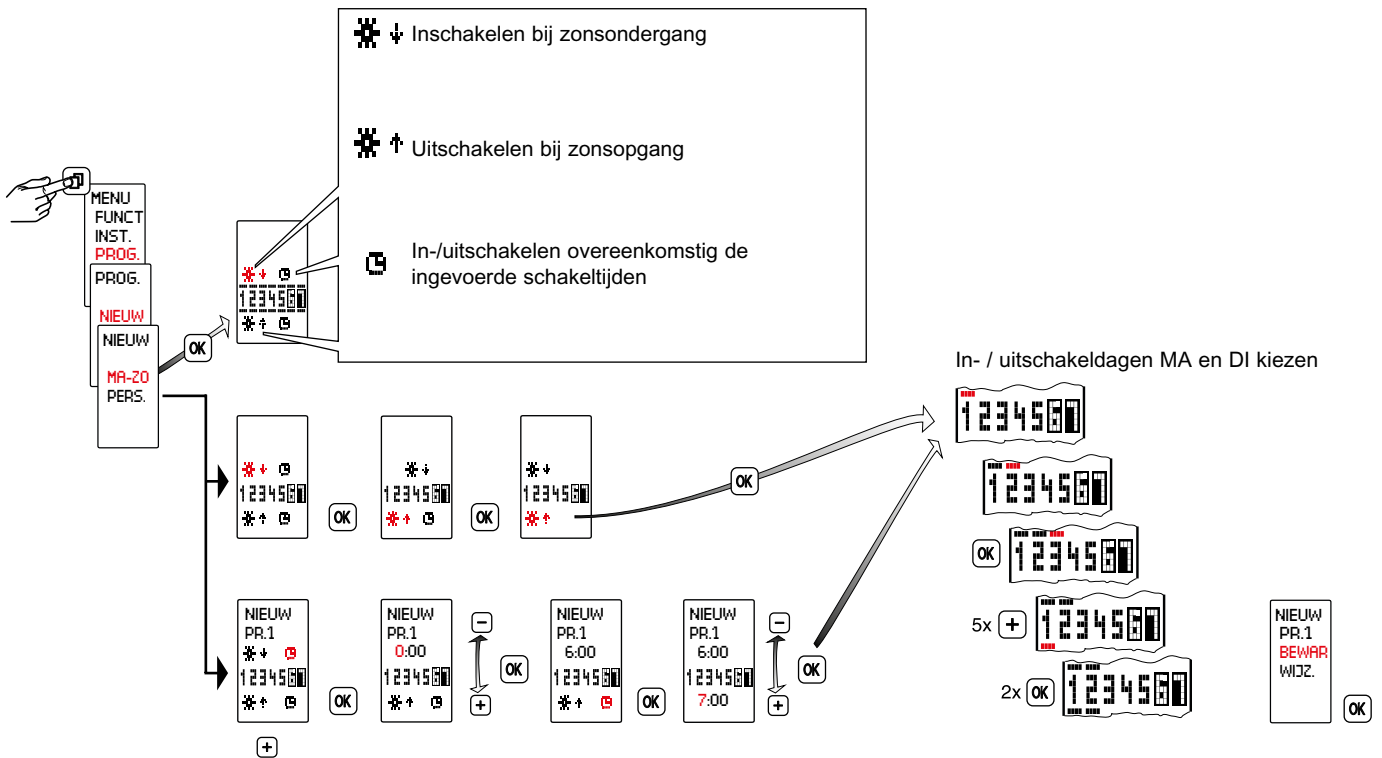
Inschakelen bij zonsondergang

Uitschakelen bij zonsopgang

In-/uitschakelen overeenkomstig de ingevoerde schakeltijden

MENU
FUNCT
INST.
PROG.

PROG.

NIEUW

NIEUW

MA-ZO
PERS.

OK

1234567

1234567

OK

1234567

OK

1234567

OK

NIEUW
PR.1
1234567

OK

NIEUW
PR.1
0:00
1234567

OK

NIEUW
PR.1
6:00
1234567

OK

NIEUW
PR.1
6:00
1234567
7:00

OK

In- / uitschakeldagen MA en DI kiezen

1234567

1234567

OK 1234567

5x 1234567

2x OK 1234567

NIEUW
PR.1
BEWAR
WIJZ.

OK